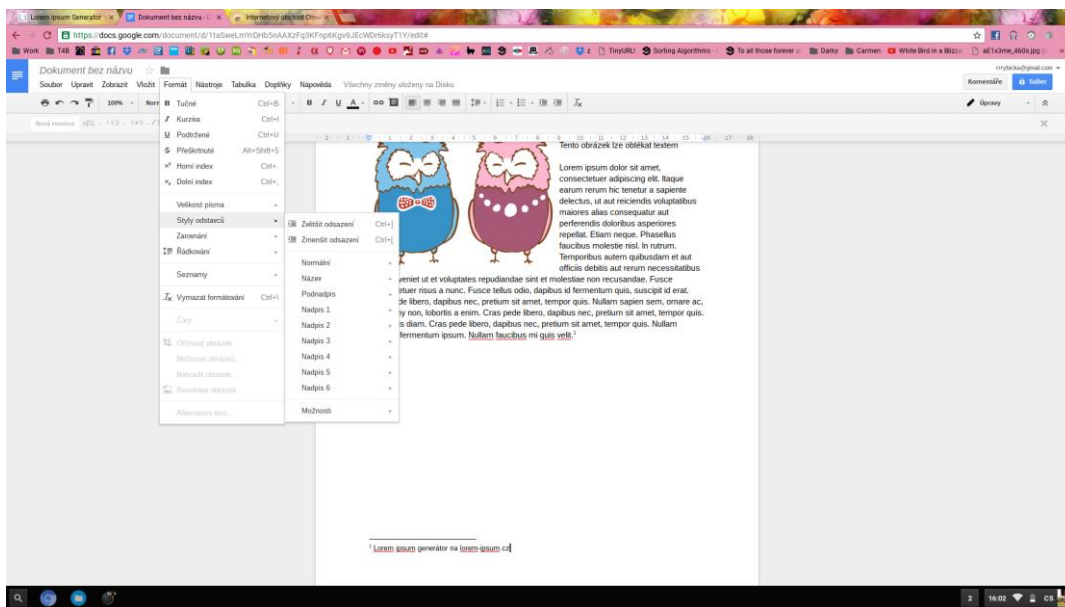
Lorem ipsum Generator
Dokument bez názvu
Internetový obchod Chi

https://docs.google.com/document/d/11aSweLmYhDHb5nAAXzFq3KFnp6Kgv9JEcWDr6ksyT1Y/edit#

Work T4B TinyURL! Sorting Algorithms To all those forever Darky Carmen White Bird in a Blizz aE1x3me_460s.jpg

Dokument bez názvu
Soubor Upravit Zobrazit Vložit Formát Nástroje Tabulka Doplňky Nápověda Všechny změny uloženy na Disku
rrrybicka@gmail.com
Komentáře Sdílet
100% Norm Úpravy

Tučné Ctrl+B
Kurzíva Ctrl+I
Podtržené Ctrl+U
Přeškrtnuté Alt+Shift+5
Horní index Ctrl+.
Dolní index Ctrl+,
Velikost písma
Styly odstavců
Zarovnání
Řádkování
Seznamy
Vymazat formátování Ctrl+\
Čáry
Oříznout obrázek
Možnosti obrázků...
Nahradit obrázek...
Resetovat obrázek
Alternativní text...

Zvětšit odsazení Ctrl+]
Zmenšit odsazení Ctrl+[
Normální
Název
Podnadpis
Nadpis 1
Nadpis 2
Nadpis 3
Nadpis 4
Nadpis 5
Nadpis 6
Možnosti

Tento obrázek lze obtékat textem

Lorem ipsum dolor sit amet, consectetuer adipiscing elit. Itaque earum rerum hic tenetur a sapiente delectus, ut aut reiciendis voluptatibus maiores alias consequatur aut perferendis doloribus asperiores repellat. Etiam neque. Phasellus faucibus molestie nisl. In rutrum. Temporibus autem quibusdam et aut officiis debitis aut rerum necessitatibus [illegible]veniet ut et voluptates repudiandae sint et molestiae non recusandae. Fusce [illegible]etuer risus a nunc. Fusce tellus odio, dapibus id fermentum quis, suscipit id erat. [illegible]de libero, dapibus nec, pretium sit amet, tempor quis. Nullam sapien sem, ornare ac, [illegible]y non, lobortis a enim. Cras pede libero, dapibus nec, pretium sit amet, tempor quis. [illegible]s diam. Cras pede libero, dapibus nec, pretium sit amet, tempor quis. Nullam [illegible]fermentum ipsum. Nullam faucibus mi quis velit.$^1$

$^1$ Lorem ipsum generátor na lorem-ipsum.cz

2 16:02 CS